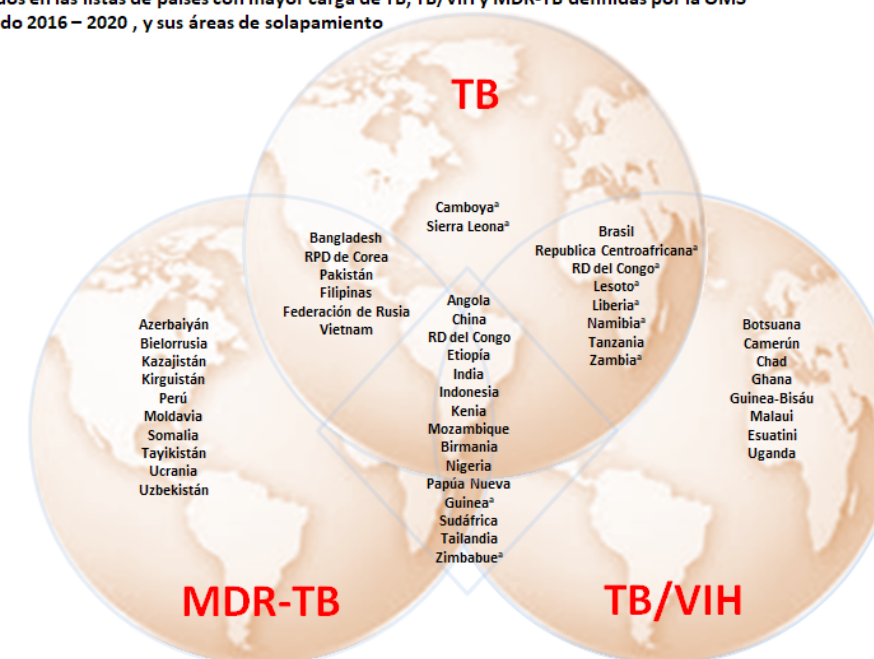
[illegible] en las listas de países con mayor carga de TB, TB/VIH y MDR-TB definidas por la OMS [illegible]do 2016 – 2020 , y sus áreas de solapamiento

TB

Camboya$^{a}$
Sierra Leona$^{a}$

Bangladesh
RPD de Corea
Pakistán
Filipinas
Federación de Rusia
Vietnam

Brasil
Republica Centroafricana$^{a}$
RD del Congo$^{a}$
Lesoto$^{a}$
Liberia$^{a}$
Namibia$^{a}$
Tanzania
Zambia$^{a}$

Azerbaiyán
Bielorrusia
Kazajistán
Kirguistán
Perú
Moldavia
Somalia
Tayikistán
Ucrania
Uzbekistán

Angola
China
RD del Congo
Etiopía
India
Indonesia
Kenia
Mozambique
Birmania
Nigeria
Papúa Nueva Guinea$^{a}$
Sudáfrica
Tailandia
Zimbabue$^{a}$

Botsuana
Camerún
Chad
Ghana
Guinea-Bisáu
Malaui
Esuatini
Uganda

MDR-TB

TB/VIH